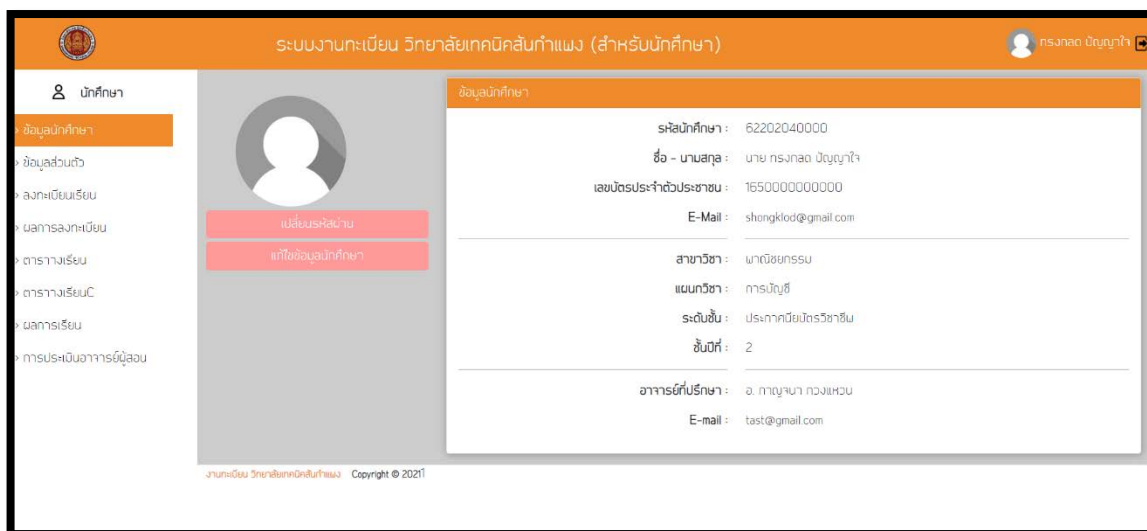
ระบบงานทะเบียน วิทยาลัยเทคนิคสันกำแพง (สำหรับนักศึกษา)

ทรงกลด ปัญญาใจ

นักศึกษา

ข้อมูลนักศึกษา
ข้อมูลส่วนตัว
ลงทะเบียนเรียน
ผลการลงทะเบียน
ตารางเรียน
ตารางเรียนC
ผลการเรียน
การประเมินอาจารย์ผู้สอน

เปลี่ยนรหัสผ่าน
แก้ไขข้อมูลนักศึกษา

ข้อมูลนักศึกษา

| | |
|---|---|
| รหัสนักศึกษา : | 62202040000 |
| ชื่อ - นามสกุล : | นาย ทรงกลด ปัญญาใจ |
| เลขบัตรประจำตัวประชาชน : | 1650000000000 |
| E-Mail : | shongklod@gmail.com |
| สาขาวิชา : | พาณิชยกรรม |
| แผนกวิชา : | การบัญชี |
| ระดับชั้น : | ประกาศนียบัตรวิชาชีพ |
| ชั้นปีที่ : | 2 |
| อาจารย์ที่ปรึกษา : | อ. กาญจนา กวงแหวน |
| E-mail : | tast@gmail.com |

งานทะเบียน วิทยาลัยเทคนิคสันกำแพง Copyright © 2021